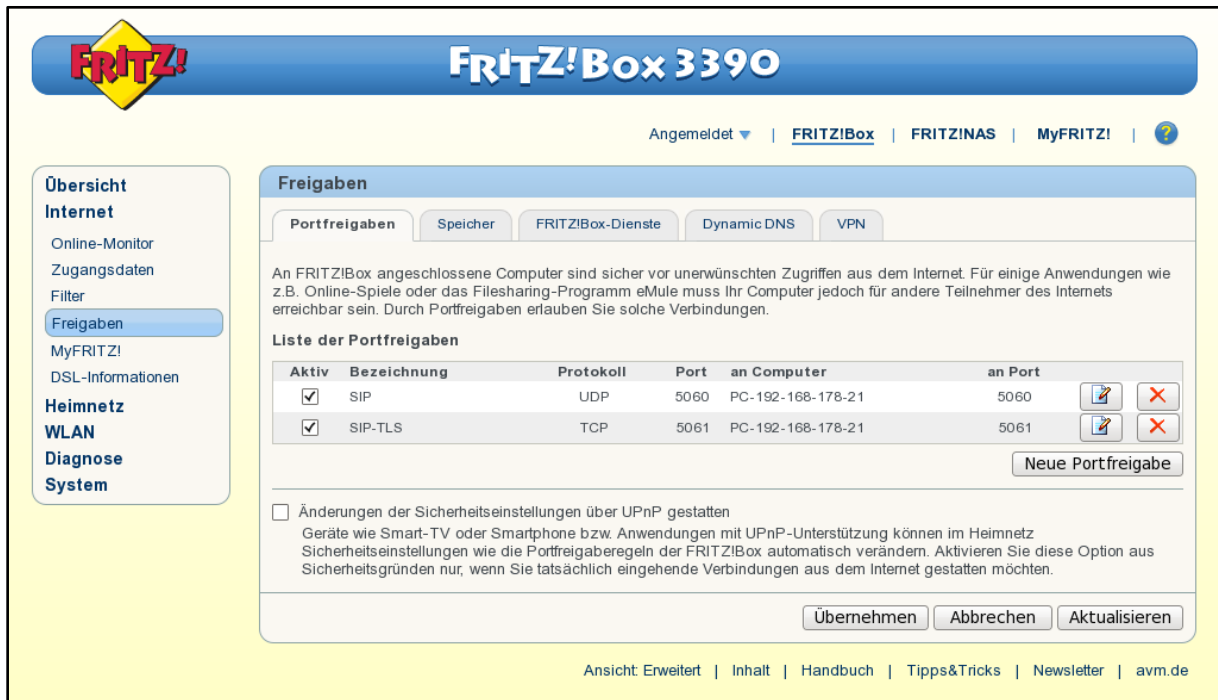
FRITZ!

FRITZ!Box 3390

Angemeldet ▾ | FRITZ!Box | FRITZ!NAS | MyFRITZ! | ?

Übersicht
Internet
Online-Monitor
Zugangsdaten
Filter
Freigaben
MyFRITZ!
DSL-Informationen
Heimnetz
WLAN
Diagnose
System

Freigaben

Portfreigaben | Speicher | FRITZ!Box-Dienste | Dynamic DNS | VPN

An FRITZ!Box angeschlossene Computer sind sicher vor unerwünschten Zugriffen aus dem Internet. Für einige Anwendungen wie z.B. Online-Spiele oder das Filesharing-Programm eMule muss Ihr Computer jedoch für andere Teilnehmer des Internets erreichbar sein. Durch Portfreigaben erlauben Sie solche Verbindungen.

Liste der Portfreigaben

| Aktiv | Bezeichnung | Protokoll | Port | an Computer | an Port |
|---|---|---|---|---|---|
| ✓ | SIP | UDP | 5060 | PC-192-168-178-21 | 5060 |
| ✓ | SIP-TLS | TCP | 5061 | PC-192-168-178-21 | 5061 |

Neue Portfreigabe

Änderungen der Sicherheitseinstellungen über UPnP gestatten
Geräte wie Smart-TV oder Smartphone bzw. Anwendungen mit UPnP-Unterstützung können im Heimnetz Sicherheitseinstellungen wie die Portfreigaberegeln der FRITZ!Box automatisch verändern. Aktivieren Sie diese Option aus Sicherheitsgründen nur, wenn Sie tatsächlich eingehende Verbindungen aus dem Internet gestatten möchten.

Übernehmen | Abbrechen | Aktualisieren

Ansicht: Erweitert | Inhalt | Handbuch | Tipps&Tricks | Newsletter | avm.de